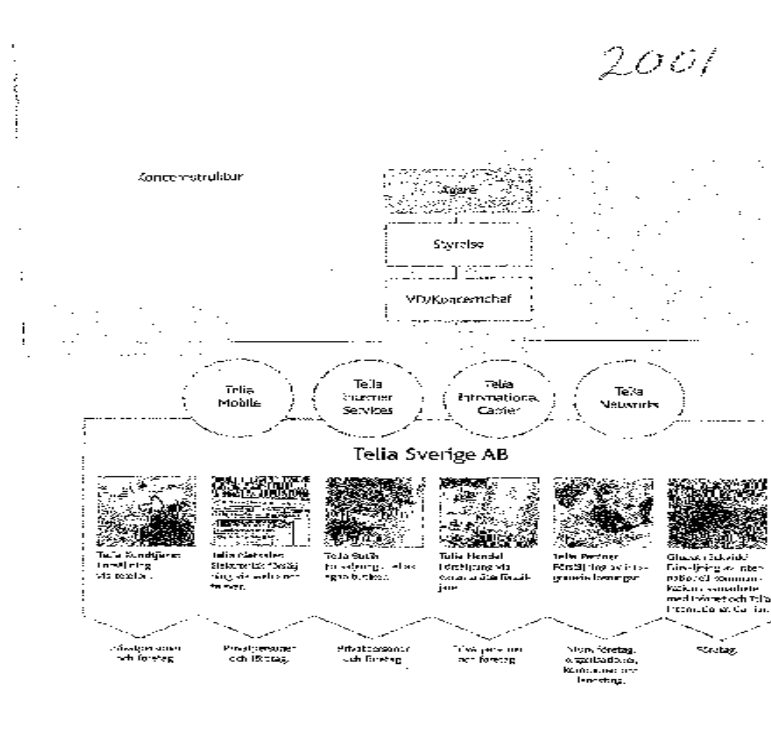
2001

Koncernstruktur

Ägare

Styrelse

VD/Koncernchef

Telia Mobile

Telia Internet Services

Telia International Carrier

Telia Networks

Telia Sverige AB

Telia Kundtjänst Försäljning via telefon.

Telia Nätsalen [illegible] försäljning via webben och butiker.

Telia Butik Försäljning i Telias egna butiker.

Telia Handel Försäljning via externa återförsäljare.

Telia Partner Försäljning av integrerade lösningar.

Global Solutions Försäljning av internationell kommunikation, samarbete med Infonet och Telia International Carrier.

Privatpersoner och företag

Privatpersoner och företag

Privatpersoner och företag

Privatpersoner och företag

Stora företag, organisationer, kommuner och landsting.

Företag